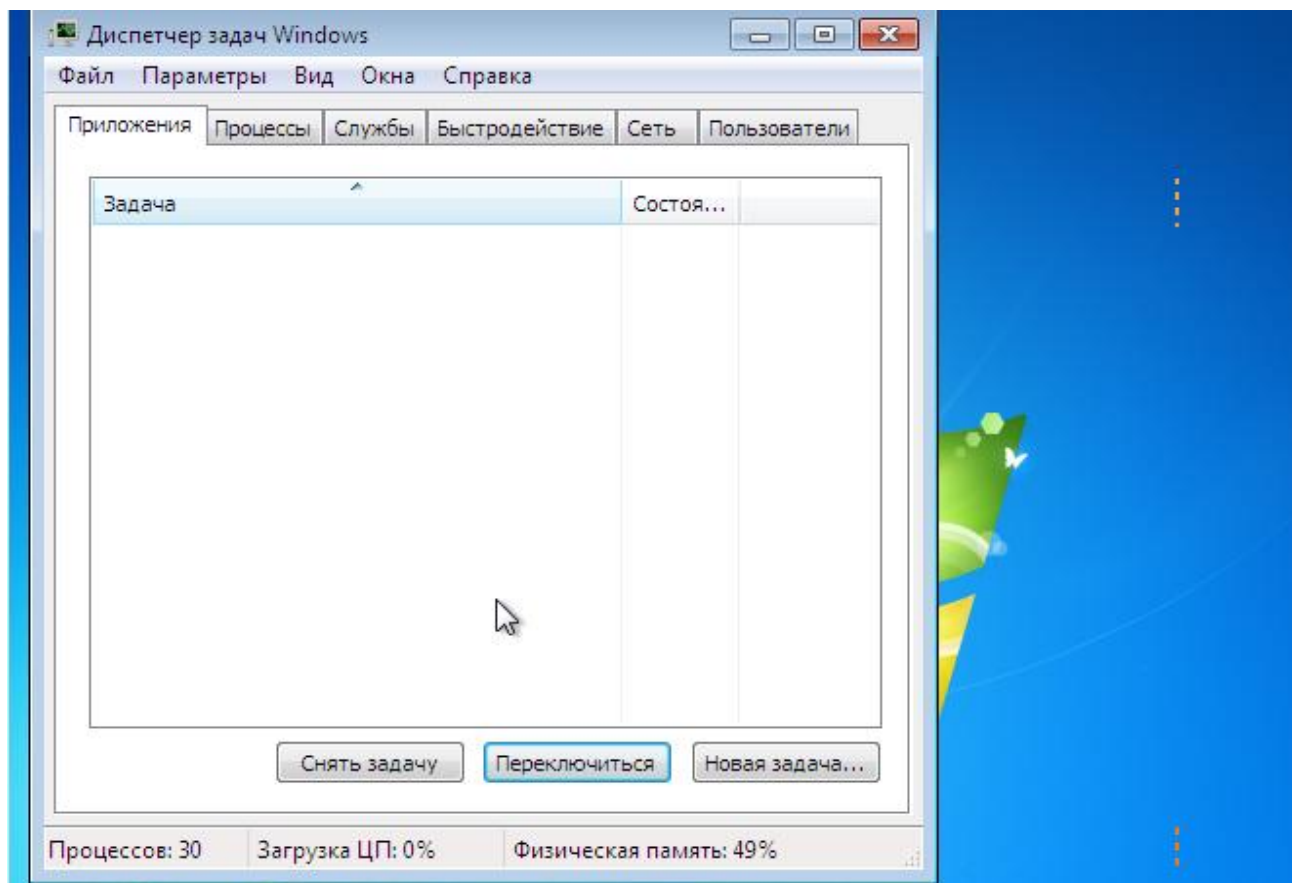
Диспетчер задач Windows

Файл Параметры Вид Окна Справка

Приложения Процессы Службы Быстродействие Сеть Пользователи

| Задача | Состоя... |
|---|---|

Снять задачу Переключиться Новая задача...

Процессов: 30 Загрузка ЦП: 0% Физическая память: 49%